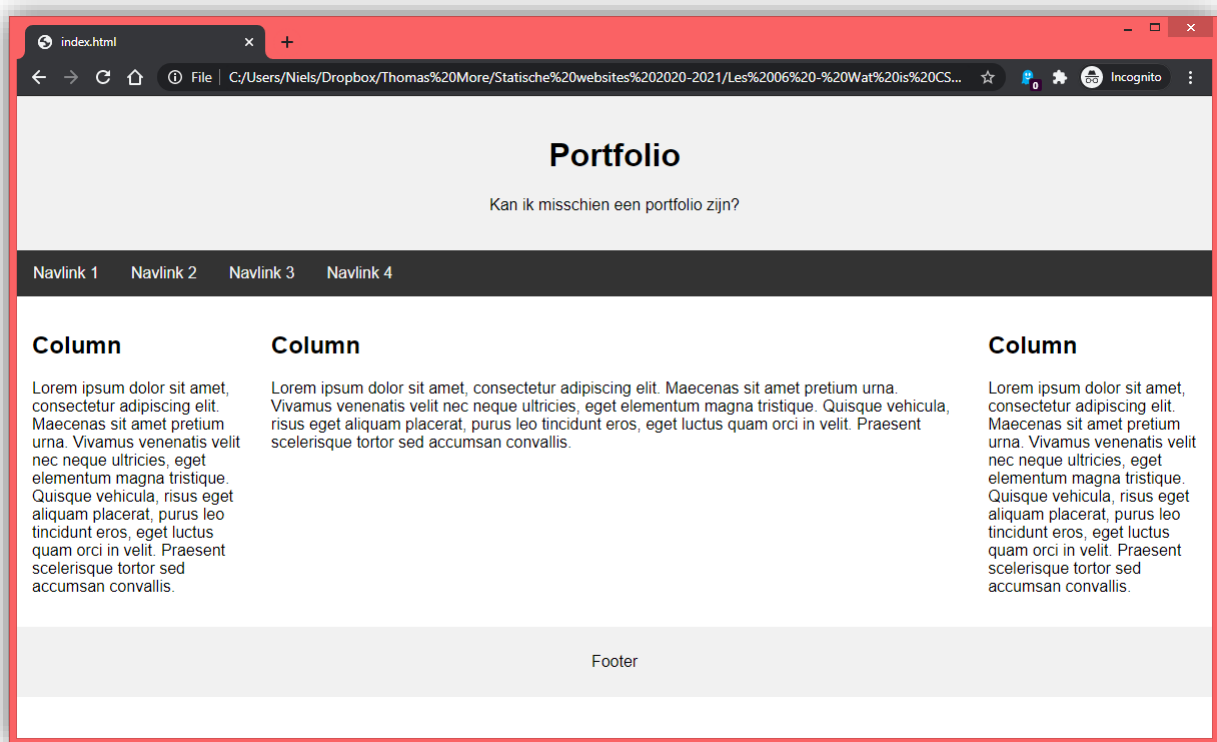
index.html
File | C:/Users/Niels/Dropbox/Thomas%20More/Statische%20websites%202020-2021/Les%2006%20-%20Wat%20is%20CS...
Incognito

Portfolio

Kan ik misschien een portfolio zijn?

Navlink 1 Navlink 2 Navlink 3 Navlink 4

Column

Lorem ipsum dolor sit amet, consectetur adipiscing elit. Maecenas sit amet pretium urna. Vivamus venenatis velit nec neque ultricies, eget elementum magna tristique. Quisque vehicula, risus eget aliquam placerat, purus leo tincidunt eros, eget luctus quam orci in velit. Praesent scelerisque tortor sed accumsan convallis.

Column

Lorem ipsum dolor sit amet, consectetur adipiscing elit. Maecenas sit amet pretium urna. Vivamus venenatis velit nec neque ultricies, eget elementum magna tristique. Quisque vehicula, risus eget aliquam placerat, purus leo tincidunt eros, eget luctus quam orci in velit. Praesent scelerisque tortor sed accumsan convallis.

Column

Lorem ipsum dolor sit amet, consectetur adipiscing elit. Maecenas sit amet pretium urna. Vivamus venenatis velit nec neque ultricies, eget elementum magna tristique. Quisque vehicula, risus eget aliquam placerat, purus leo tincidunt eros, eget luctus quam orci in velit. Praesent scelerisque tortor sed accumsan convallis.

Footer